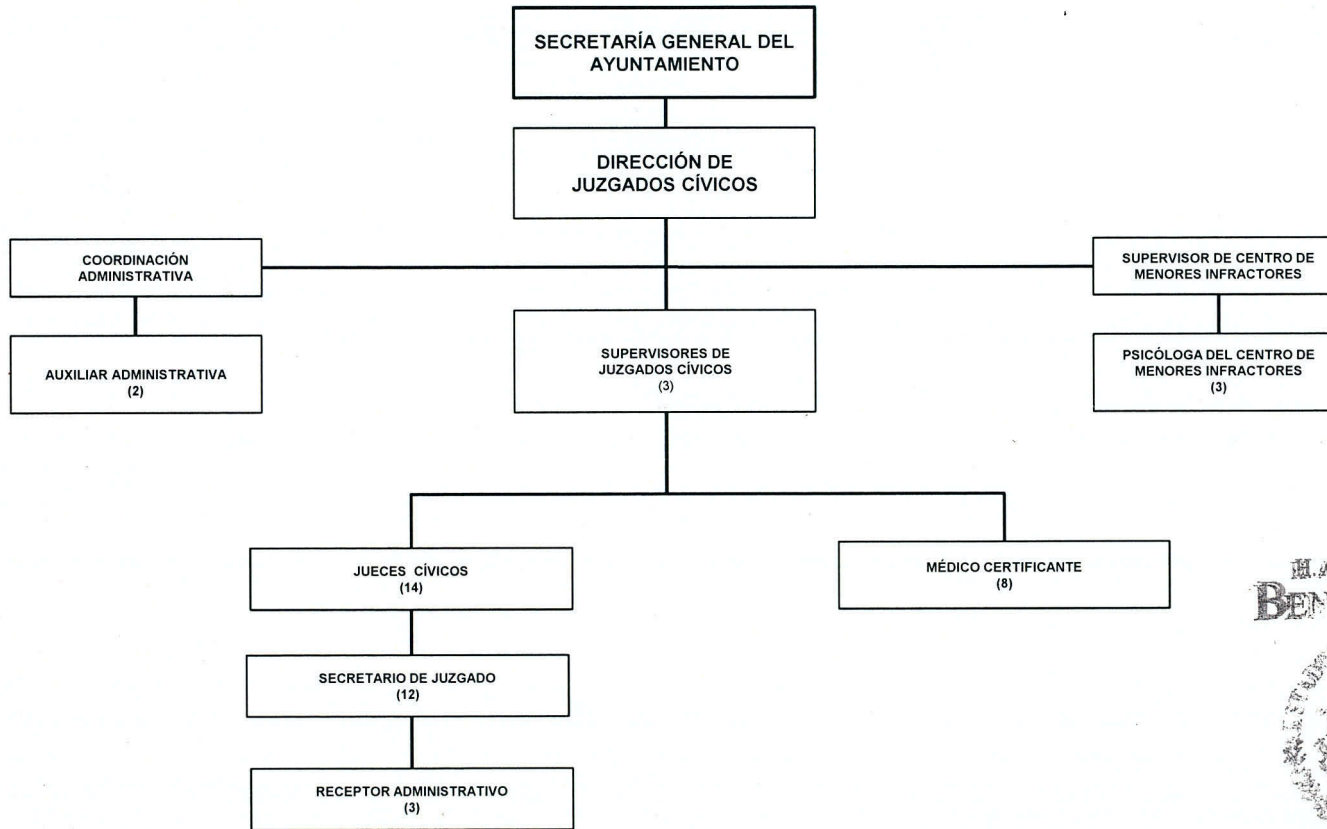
SECRETARÍA GENERAL DEL AYUNTAMIENTO

DIRECCIÓN DE JUZGADOS CÍVICOS

COORDINACIÓN ADMINISTRATIVA

AUXILIAR ADMINISTRATIVA (2)

SUPERVISORES DE JUZGADOS CÍVICOS (3)

SUPERVISOR DE CENTRO DE MENORES INFRACTORES

PSICÓLOGA DEL CENTRO DE MENORES INFRACTORES (3)

JUECES CÍVICOS (14)

MÉDICO CERTIFICANTE (8)

SECRETARIO DE JUZGADO (12)

RECEPTOR ADMINISTRATIVO (3)

H. A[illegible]
BEN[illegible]